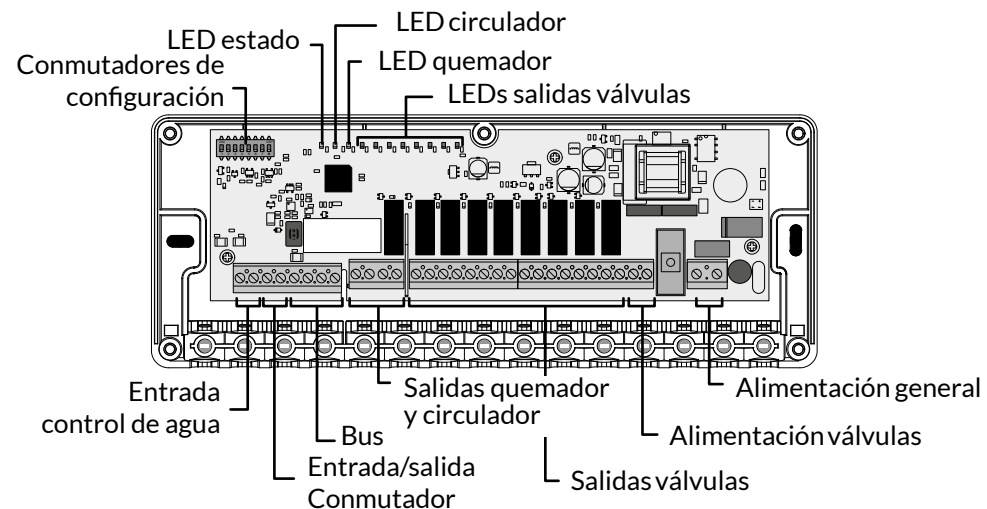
LED circulador
LED estado
LED quemador
Conmutadores de configuración
LEDs salidas válvulas

Entrada control de agua
Salidas quemador y circulador
Alimentación general
Bus
Alimentación válvulas
Entrada/salida Conmutador
Salidas válvulas